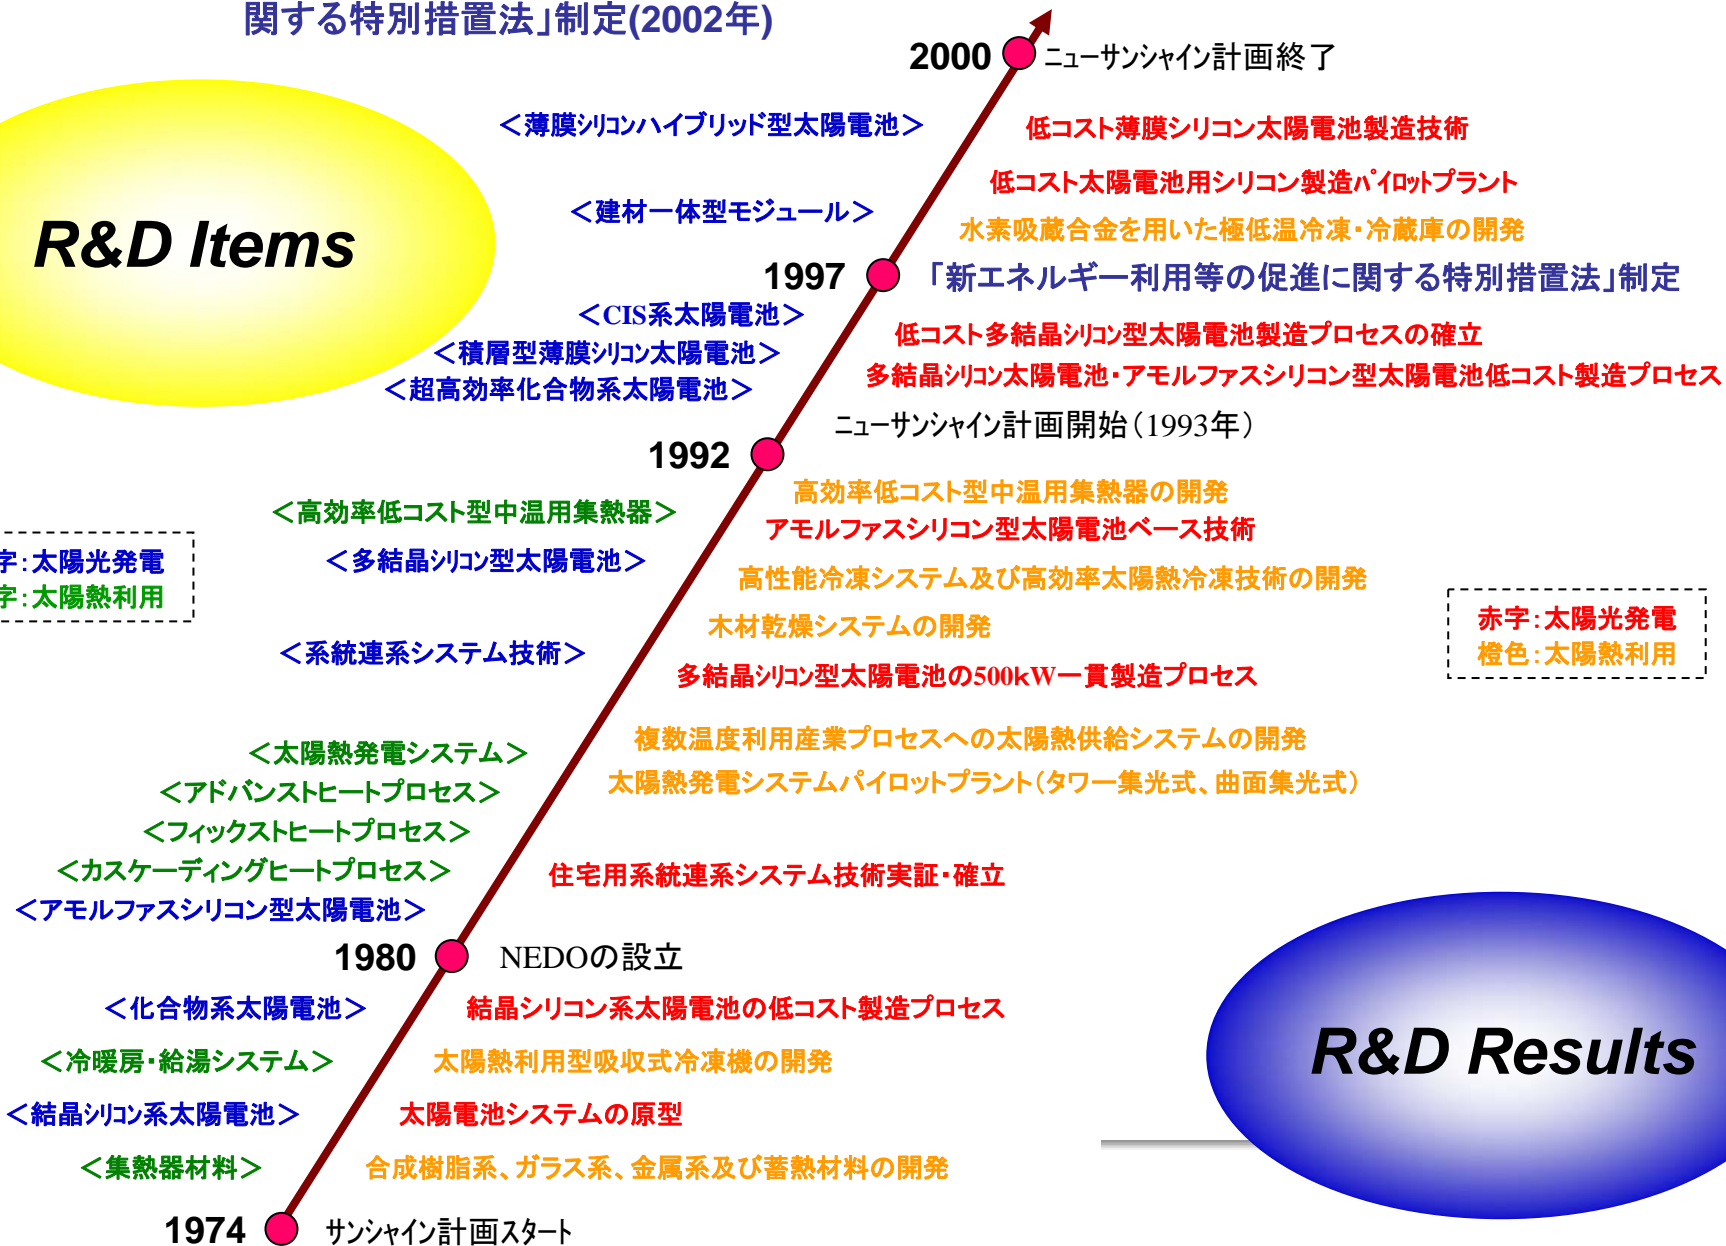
関する特別措置法」制定(2002年)

2000 ニューサンシャイン計画終了

＜薄膜シリコンハイブリッド型太陽電池＞

低コスト薄膜シリコン太陽電池製造技術

低コスト太陽電池用シリコン製造パイロットプラント

＜建材一体型モジュール＞

水素吸蔵合金を用いた極低温冷凍・冷蔵庫の開発

R&D Items

1997 「新エネルギー利用等の促進に関する特別措置法」制定

＜CIS系太陽電池＞

低コスト多結晶シリコン型太陽電池製造プロセスの確立

＜積層型薄膜シリコン太陽電池＞

多結晶シリコン太陽電池・アモルファスシリコン型太陽電池低コスト製造プロセス

＜超高効率化合物系太陽電池＞

ニューサンシャイン計画開始（1993年）

1992

高効率低コスト型中温用集熱器の開発

＜高効率低コスト型中温用集熱器＞

アモルファスシリコン型太陽電池ベース技術

字：太陽光発電
字：太陽熱利用

＜多結晶シリコン型太陽電池＞

高性能冷凍システム及び高効率太陽熱冷凍技術の開発

赤字：太陽光発電
橙色：太陽熱利用

木材乾燥システムの開発

＜系統連系システム技術＞

多結晶シリコン型太陽電池の500kW一貫製造プロセス

複数温度利用産業プロセスへの太陽熱供給システムの開発

＜太陽熱発電システム＞

太陽熱発電システムパイロットプラント（タワー集光式、曲面集光式）

＜アドバンストヒートプロセス＞

＜フィックストヒートプロセス＞

＜カスケーディングヒートプロセス＞

住宅用系統連系システム技術実証・確立

＜アモルファスシリコン型太陽電池＞

1980 NEDOの設立

＜化合物系太陽電池＞

結晶シリコン系太陽電池の低コスト製造プロセス

R&D Results

＜冷暖房・給湯システム＞

太陽熱利用型吸収式冷凍機の開発

＜結晶シリコン系太陽電池＞

太陽電池システムの原型

＜集熱器材料＞

合成樹脂系、ガラス系、金属系及び蓄熱材料の開発

1974 サンシャイン計画スタート